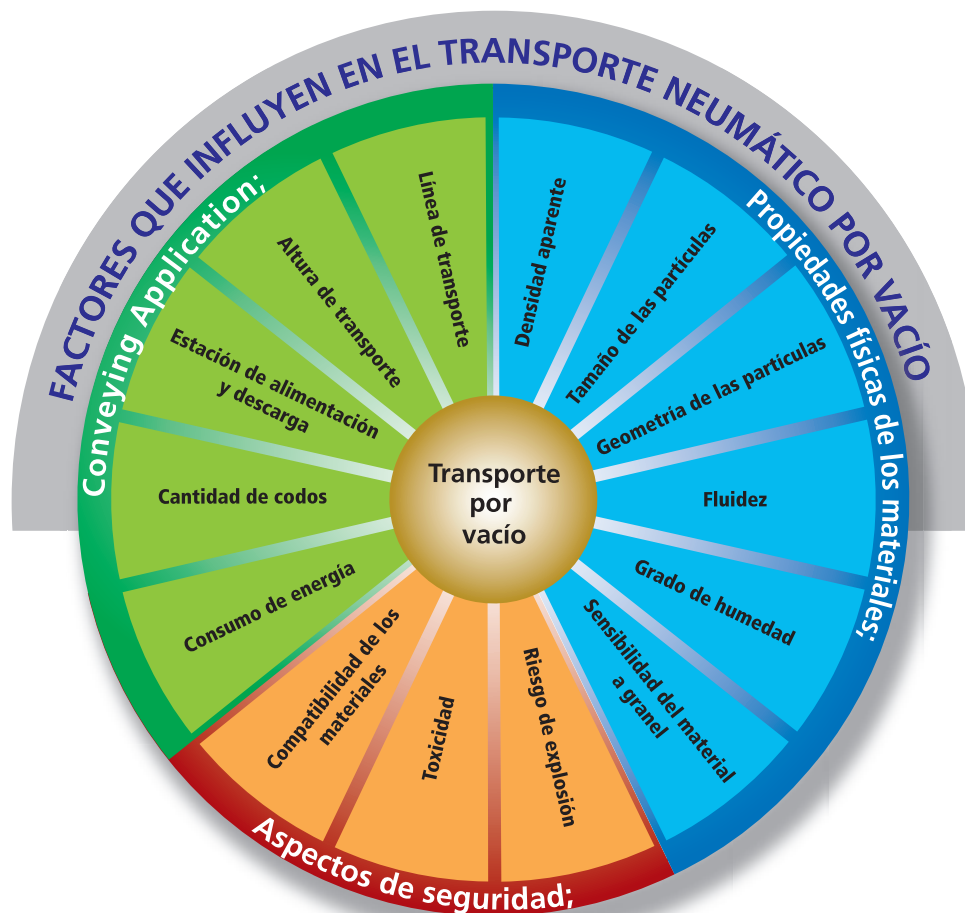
FACTORES QUE INFLUYEN EN EL TRANSPORTE NEUMÁTICO POR VACÍO

Conveying Application;

Línea de transporte

Altura de transporte

Estación de alimentación y descarga

Cantidad de codos

Consumo de energía

Propiedades físicas de los materiales;

Densidad aparente

Tamaño de las partículas

Geometría de las partículas

Fluidez

Grado de humedad

Sensibilidad del material a granel

Aspectos de seguridad;

Compatibilidad de los materiales

Toxicidad

Riesgo de explosión

Transporte por vacío